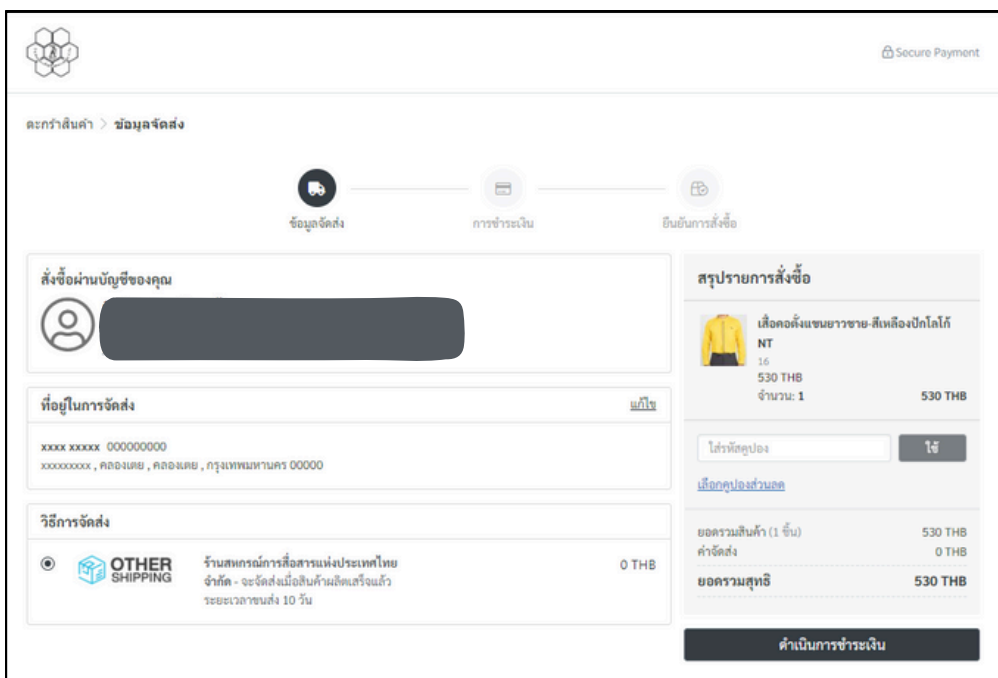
Secure Payment

ตะกร้าสินค้า > ข้อมูลจัดส่ง

ข้อมูลจัดส่ง
การชำระเงิน
ยืนยันการสั่งซื้อ

สั่งซื้อผ่านบัญชีของคุณ

ที่อยู่ในการจัดส่ง
แก้ไข

xxxx xxxxx 000000000
xxxxxxxxx , คลองเตย , คลองเตย , กรุงเทพมหานคร 00000

วิธีการจัดส่ง

OTHER SHIPPING

ร้านสหกรณ์การสื่อสารแห่งประเทศไทย จำกัด - จะจัดส่งเมื่อสินค้ามผลิตเสร็จแล้ว
ระยะเวลาขนส่ง 10 วัน
0 THB

สรุปรายการสั่งซื้อ

เสื้อคอตั้งแขนยาวชาย-สีเหลืองปักโลโก้ NT
16
530 THB
จำนวน: 1
530 THB

ใส่รหัสคูปอง
ใช้

เลือกคูปองส่วนลด

ยอดรวมสินค้า (1 ชิ้น) 530 THB
ค่าจัดส่ง 0 THB
ยอดรวมสุทธิ 530 THB

ดำเนินการชำระเงิน